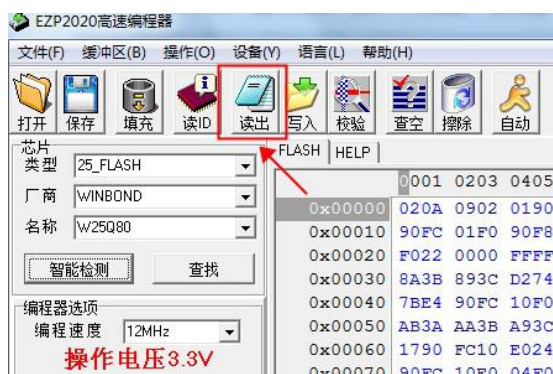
EZP2020高速编程器

文件(F) 缓冲区(B) 操作(O) 设备(Y) 语言(L) 帮助(H)

打开 保存 填充 读ID 读出 写入 校验 查空 擦除 自动

芯片
类型 25_FLASH
厂商 WINBOND
名称 W25Q80
智能检测 查找

编程器选项
编程速度 12MHz
操作电压3.3V

FLASH HELP

| | 0001 | 0203 | 0405 |
|---|---|---|---|
| 0x00000 | 020A | 0902 | 0190 |
| 0x00010 | 90FC | 01F0 | 90F8 |
| 0x00020 | F022 | 0000 | FFFF |
| 0x00030 | 8A3B | 893C | D274 |
| 0x00040 | 7BE4 | 90FC | 10F0 |
| 0x00050 | AB3A | AA3B | A93C |
| 0x00060 | 1790 | FC10 | E024 |
| 0x00070 | 90FC | 10F0 | 04F0 |